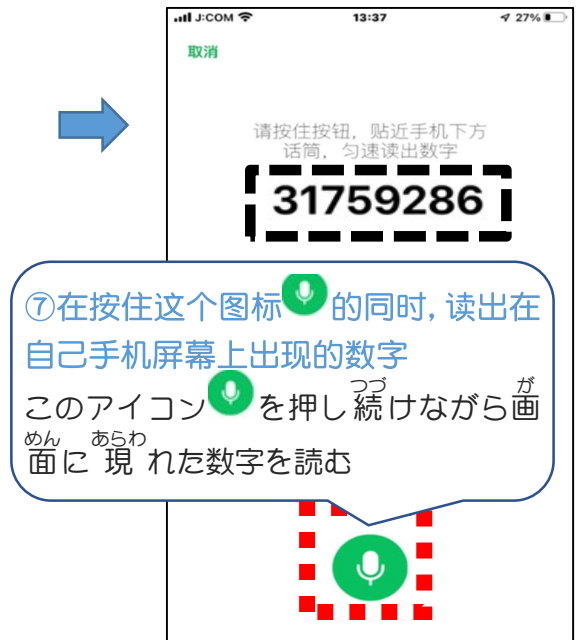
J:COM 13:37 27%

取消

请按住按钮，贴近手机下方话筒，匀速读出数字

31759286

⑦在按住这个图标的同时，读出在自己手机屏幕上出现的数字

このアイコンを押し続(つづ)けながら画(が)面(めん)に現(あらわ)れた数字を読む